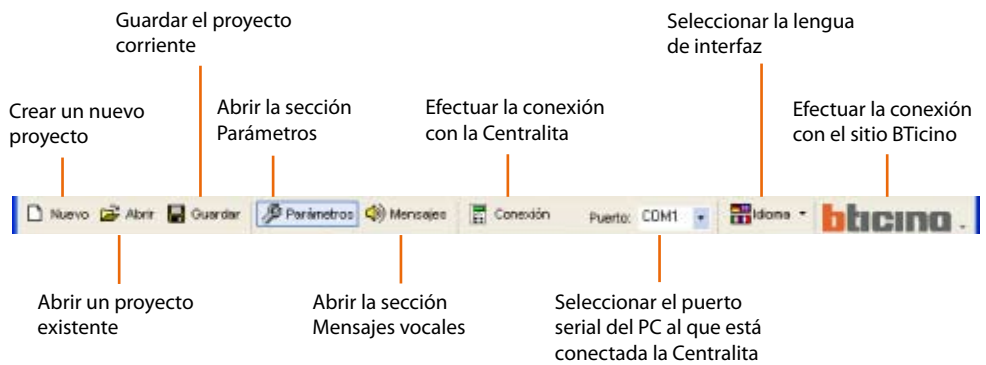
Guardar el proyecto corriente

Seleccionar la lengua de interfaz

Crear un nuevo proyecto

Abrir la sección Parámetros

Efectuar la conexión con la Centralita

Efectuar la conexión con el sitio BTicino

Nuevo Abrir Guardar Parámetros Mensajes Conexión Puerto: COM1 Idioma bticino

Abrir un proyecto existente

Abrir la sección Mensajes vocales

Seleccionar el puerto serial del PC al que está conectada la Centralita